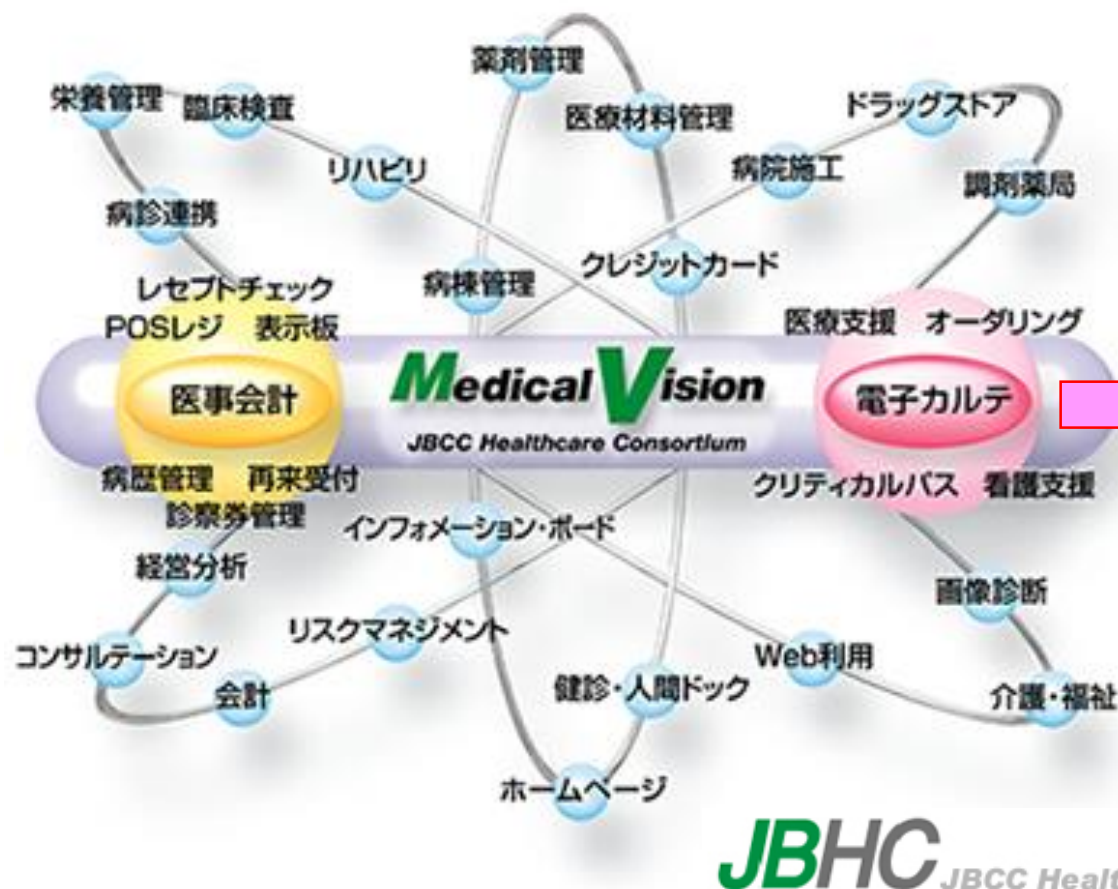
薬剤管理
栄養管理 臨床検査
医療材料管理
ドラッグストア
リハビリ
病院施工
調剤薬局
病診連携
クレジットカード
レセプトチェック
病棟管理
POSレジ 表示板
医療支援 オーダリング
医事会計
Medical Vision
JBCC Healthcare Consortium
電子カルテ
病歴管理 再来受付
クリティカルパス 看護支援
診察券管理
インフォメーション・ボード
経営分析
画像診断
リスクマネジメント
コンサルテーション
Web利用
会計
健診・人間ドック
介護・福祉
ホームページ
JBHC JBCC Heal